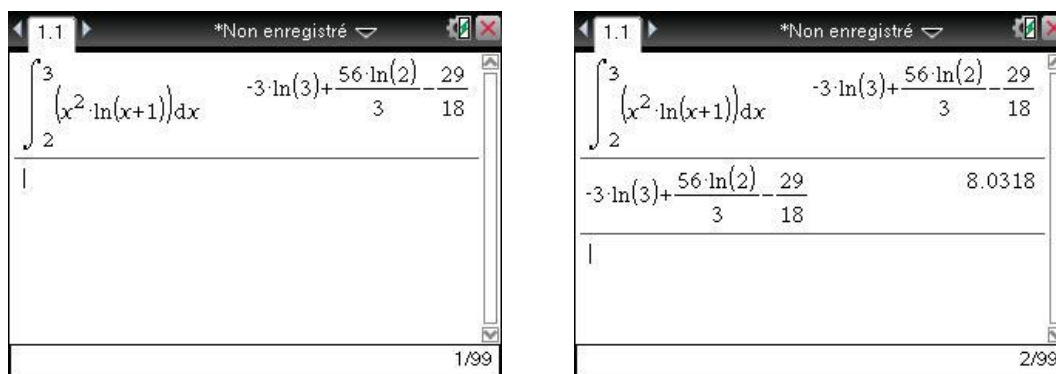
1.1 *Non enregistré

$\int_{2}^{3} \left(x^2 \cdot \ln(x+1)\right) dx$ $-3 \cdot \ln(3)+\frac{56 \cdot \ln(2)}{3}-\frac{29}{18}$

1/99

1.1 *Non enregistré

$\int_{2}^{3} \left(x^2 \cdot \ln(x+1)\right) dx$ $-3 \cdot \ln(3)+\frac{56 \cdot \ln(2)}{3}-\frac{29}{18}$

$-3 \cdot \ln(3)+\frac{56 \cdot \ln(2)}{3}-\frac{29}{18}$ 8.0318

2/99